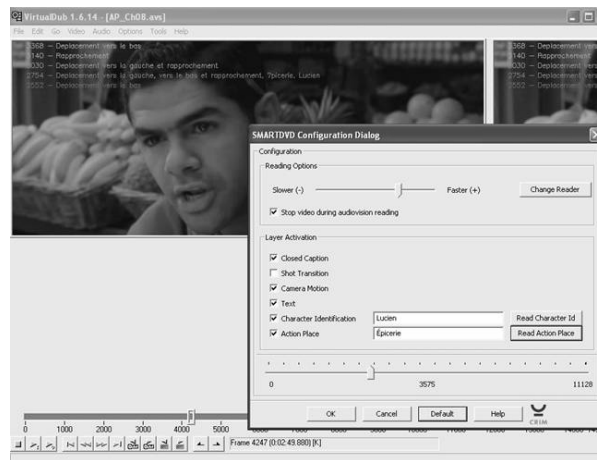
VirtualDub 1.6.14 - [AP_Ch08.avs]

File Edit Go Video Audio Options Tools Help

368 – Deplacement vers le bas
140 – Rapprochement
030 – Deplacement vers la gauche et rapprochement
2754 – Deplacement vers la gauche, vers le bas et rapprochement, ?picerie, Lucien
3552 – Deplacement vers le bas

368 – Deplacement vers
140 – Rapprochement
030 – Deplacement vers
2754 – Deplacement vers
3552 – Deplacement vers

SMARTDVD Configuration Dialog

Configuration

Reading Options

Slower (-) Faster (+) Change Reader

☑ Stop video during audiovision reading

Layer Activation

☑ Closed Caption
☐ Shot Transition
☑ Camera Motion
☑ Text
☑ Character Identification Lucien Read Character Id
☑ Action Place Épicerie Read Action Place

0 3575 11128

OK Cancel Default Help CRIM

0 1000 2000 3000 4000 5000

Frame 4247 [0:02:49.880] [K]